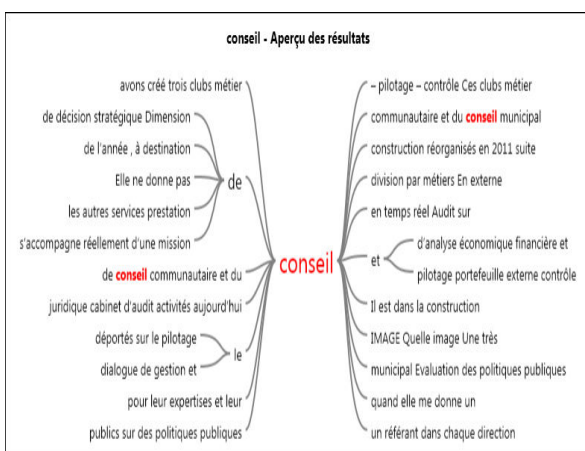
conseil - Aperçu des résultats

avons créé trois clubs métier

de décision stratégique Dimension

de l'année , à destination

Elle ne donne pas

les autres services prestation

s'accompagne réellement d'une mission

de

de conseil communautaire et du

juridique cabinet d'audit activités aujourd'hui

déportés sur le pilotage

dialogue de gestion et

le

pour leur expertises et leur

publics sur des politiques publiques

conseil

– pilotage – contrôle Ces clubs métier

communautaire et du conseil municipal

construction réorganisés en 2011 suite

division par métiers En externe

en temps réel Audit sur

et

d'analyse économique financière et

pilotage portefeuille externe contrôle

Il est dans la construction

IMAGE Quelle image Une très

municipal Evaluation des politiques publiques

quand elle me donne un

un référant dans chaque direction